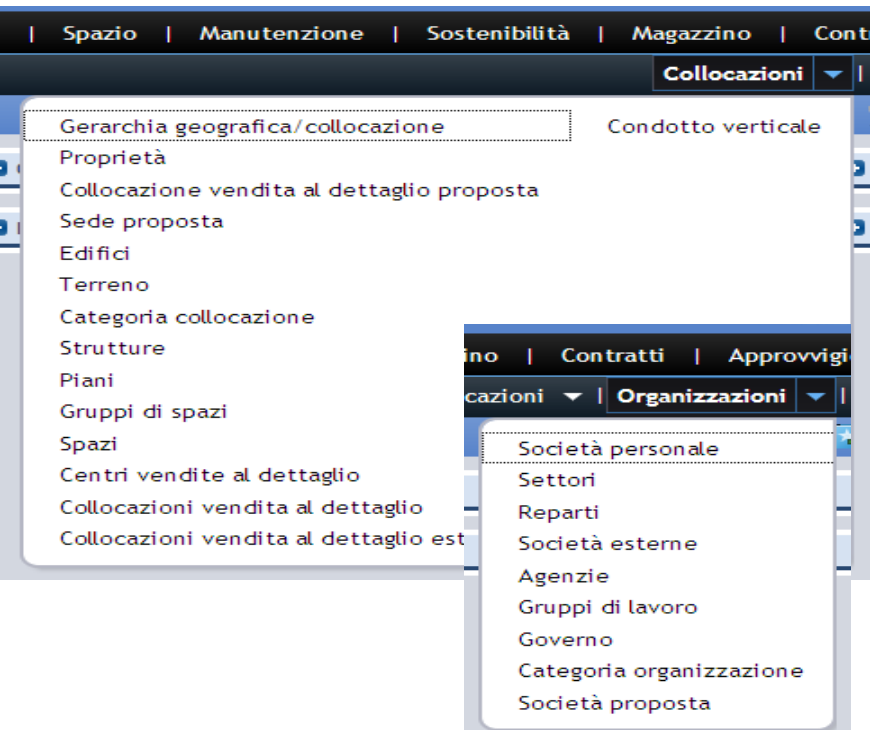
| Spazio | Manutenzione | Sostenibilità | Magazzino | Cont

Collocazioni

Gerarchia geografica/collocazione
Condotto verticale
Proprietà
Collocazione vendita al dettaglio proposta
Sede proposta
Edifici
Terreno
Categoria collocazione
Strutture
Piani
Gruppi di spazi
Spazi
Centri vendite al dettaglio
Collocazioni vendita al dettaglio
Collocazioni vendita al dettaglio est

ino | Contratti | Approvvigi

cazioni | Organizzazioni |

Società personale
Settori
Reparti
Società esterne
Agenzie
Gruppi di lavoro
Governo
Categoria organizzazione
Società proposta